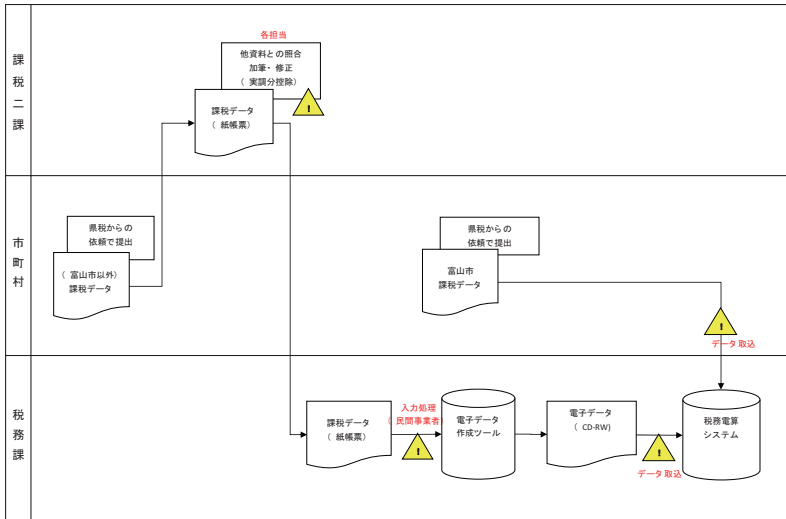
課税二課

各担当

他資料との照合
加筆・修正
（実調分控除）

!

課税データ
（紙帳票）

市町村

県税からの
依頼で提出

（富山市以外）
課税データ

県税からの
依頼で提出

富山市
課税データ

!

データ取込

税務課

課税データ
（紙帳票）

入力処理
（民間事業者

!

電子データ
作成ツール

電子データ
（CD-RW）

!

データ取込

税務電算
システム